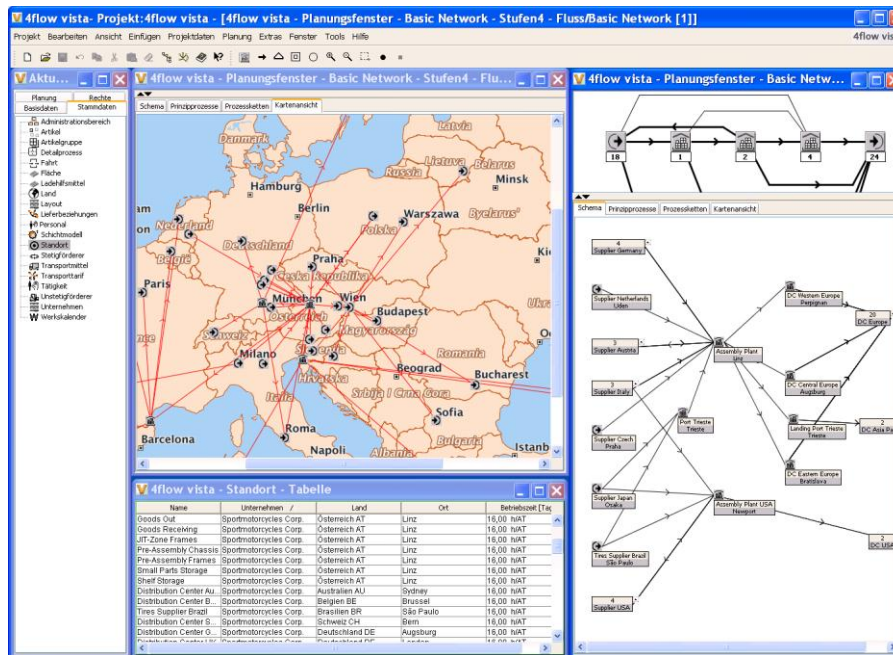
4flow vista- Projekt:4flow vista - [4flow vista - Planungsfenster - Basic Network - Stufen4 - Fluss/Basic Network [1]]

Projekt Bearbeiten Ansicht Einfügen Projektdaten Planung Extras Fenster Tools Hilfe

4flow vista

Aktu...

Planung Rechte
Basisdaten Stammdaten

Administrationsbereich
Artikel
Artikelgruppe
Detailprozess
Fahrt
Fläche
Ladehilfsmittel
Land
Layout
Lieferbeziehungen
Personal
Schichtmodell
Standort
Stetigförderer
Transportmittel
Transporttarif
Tätigkeit
Unstetigförderer
Unternehmen
Werkskalender

4flow vista - Planungsfenster - Basic Network - Stufen4 - Flu...

Schema Prinzipprozesse Prozessketten Kartenansicht

Latvia
Danmark
Lietuva
Russia
Belarus
Hamburg
Minsk
Berlin
Warszawa
Byelarus'
Nederland
Polska
Deutschland
België
Praha
Ceska Republika
Paris
München
Wien
Österreich
Budapest
Schweiz
Magyarország
Milano
Romania
Slovenija
Beograd
Hrvatska
Bucharest
Italia
Srbija I Crna Gora
Sofia
Roma
Bulgaria
Barcelona
Napoli
Albania
Istanb
Kie
Ukra
am

4flow vista - Standort - Tabelle

| Name | Unternehmen / | Land | Ort | Betriebszeit [Tag |
|---|---|---|---|---|
| Goods Out | Sportmotorcycles Corp. | Österreich AT | Linz | 16,00 h/AT |
| Goods Receiving | Sportmotorcycles Corp. | Österreich AT | Linz | 16,00 h/AT |
| JIT-Zone Frames | Sportmotorcycles Corp. | Österreich AT | Linz | 16,00 h/AT |
| Pre-Assembly Chassis | Sportmotorcycles Corp. | Österreich AT | Linz | 16,00 h/AT |
| Pre-Assembly Frames | Sportmotorcycles Corp. | Österreich AT | Linz | 16,00 h/AT |
| Small Parts Storage | Sportmotorcycles Corp. | Österreich AT | Linz | 16,00 h/AT |
| Shelf Storage | Sportmotorcycles Corp. | Österreich AT | Linz | 16,00 h/AT |
| Distribution Center Au... | Sportmotorcycles Corp. | Australien AU | Sydney | 16,00 h/AT |
| Distribution Center B... | Sportmotorcycles Corp. | Belgien BE | Brussel | 16,00 h/AT |
| Tires Supplier Brazil | Sportmotorcycles Corp. | Brasilien BR | São Paulo | 16,00 h/AT |
| Distribution Center S... | Sportmotorcycles Corp. | Schweiz CH | Bern | 16,00 h/AT |
| Distribution Center G... | Sportmotorcycles Corp. | Deutschland DE | Augsburg | 16,00 h/AT |

4flow vista - Planungsfenster - Basic Netw...

18
1
2
4
24

Schema Prinzipprozesse Prozessketten Kartenansicht

4
Supplier Germany
Supplier Netherlands
Uden
3
Supplier Austria
3
Supplier Italy
Supplier Czech
Praha
Supplier Japan
Osaka
Tires Supplier Brazil
São Paulo
4
Supplier USA
Assembly Plant
Linz
Port Trieste
Trieste
Assembly Plant USA
Newport
DC Western Europe
Perpignan
20
DC Europe
DC Central Europe
Augsburg
Landing Port Trieste
Trieste
2
DC Asia P
DC Eastern Europe
Bratislava
2
DC USA